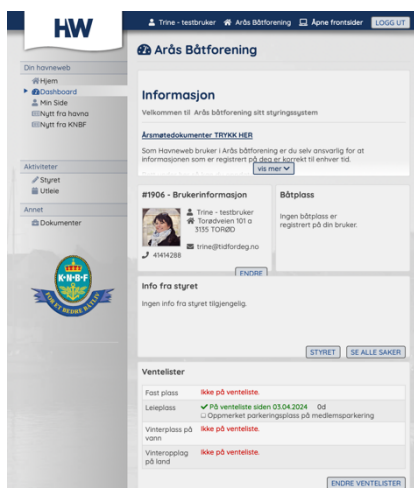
HW

Trine - testbruker   Arås Båtforening   Åpne frontsider   LOGG UT

Arås Båtforening

Din havneweb
Hjem
Dashboard
Min Side
Nytt fra havna
Nytt fra KNBF

Aktiviteter
Styret
Utleie

Annet
Dokumenter

K·N·B·F
FOR ET BEDRE BÅTLIV

Informasjon

Velkommen til Arås båtforening sitt styringssystem

Årsmøtedokumenter TRYKK HER

Som Havneweb bruker i Arås båtforening er du selv ansvarlig for at informasjonen som er registrert på deg er korrekt til enhver tid.

vis mer

#1906 - Brukerinformasjon

Trine - testbruker
Toravdveien 101 a
3135 TORØD
41414288
trine@tidfordeg.no

ENDRE

Båtplass

Ingen båtplass er registrert på din bruker.

Info fra styret

Ingen info fra styret tilgjengelig.

STYRET   SE ALLE SAKER

Ventelister

| | |
|---|---|
| Fast plass | Ikke på venteliste. |
| Leieplass | På venteliste siden 03.04.2024 0d<br>Oppmerket parkeringsplass på medlemsparkering |
| Vinterplass på vann | Ikke på venteliste. |
| Vinteropplag på land | Ikke på venteliste. |

ENDRE VENTELISTER